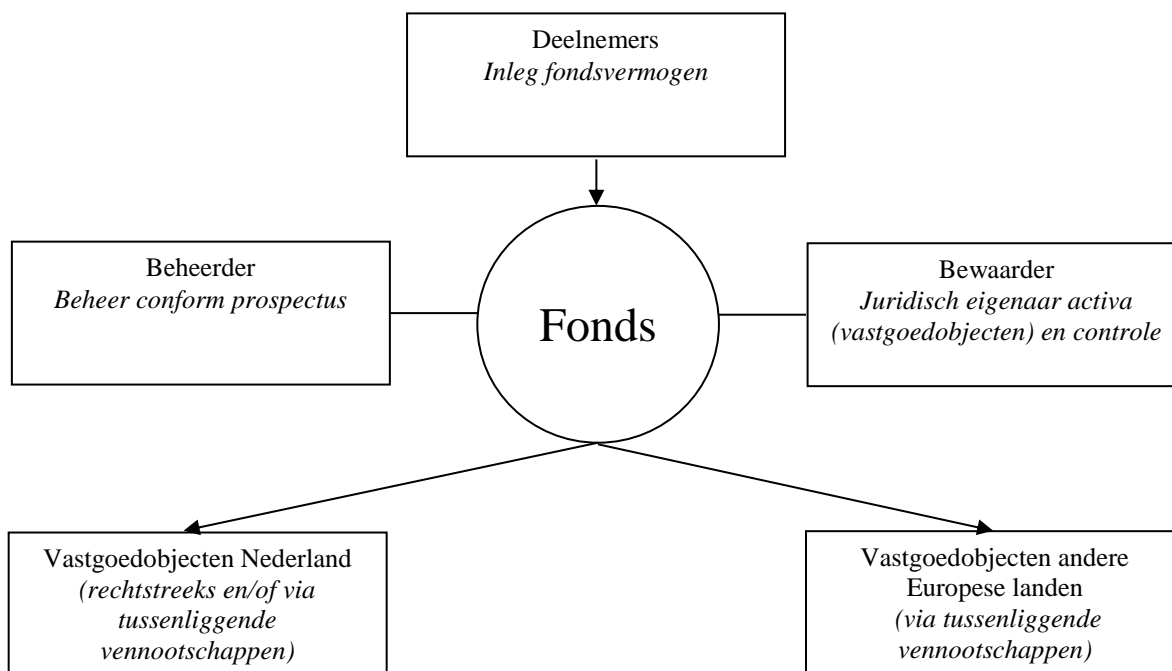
Deelnemers
*Inleg fondsvermogen*

Beheerder
*Beheer conform prospectus*

Fonds

Bewaarder
*Juridisch eigenaar activa (vastgoedobjecten) en controle*

Vastgoedobjecten Nederland
*(rechtstreeks en/of via tussenliggende vennootschappen)*

Vastgoedobjecten andere Europese landen
*(via tussenliggende vennootschappen)*